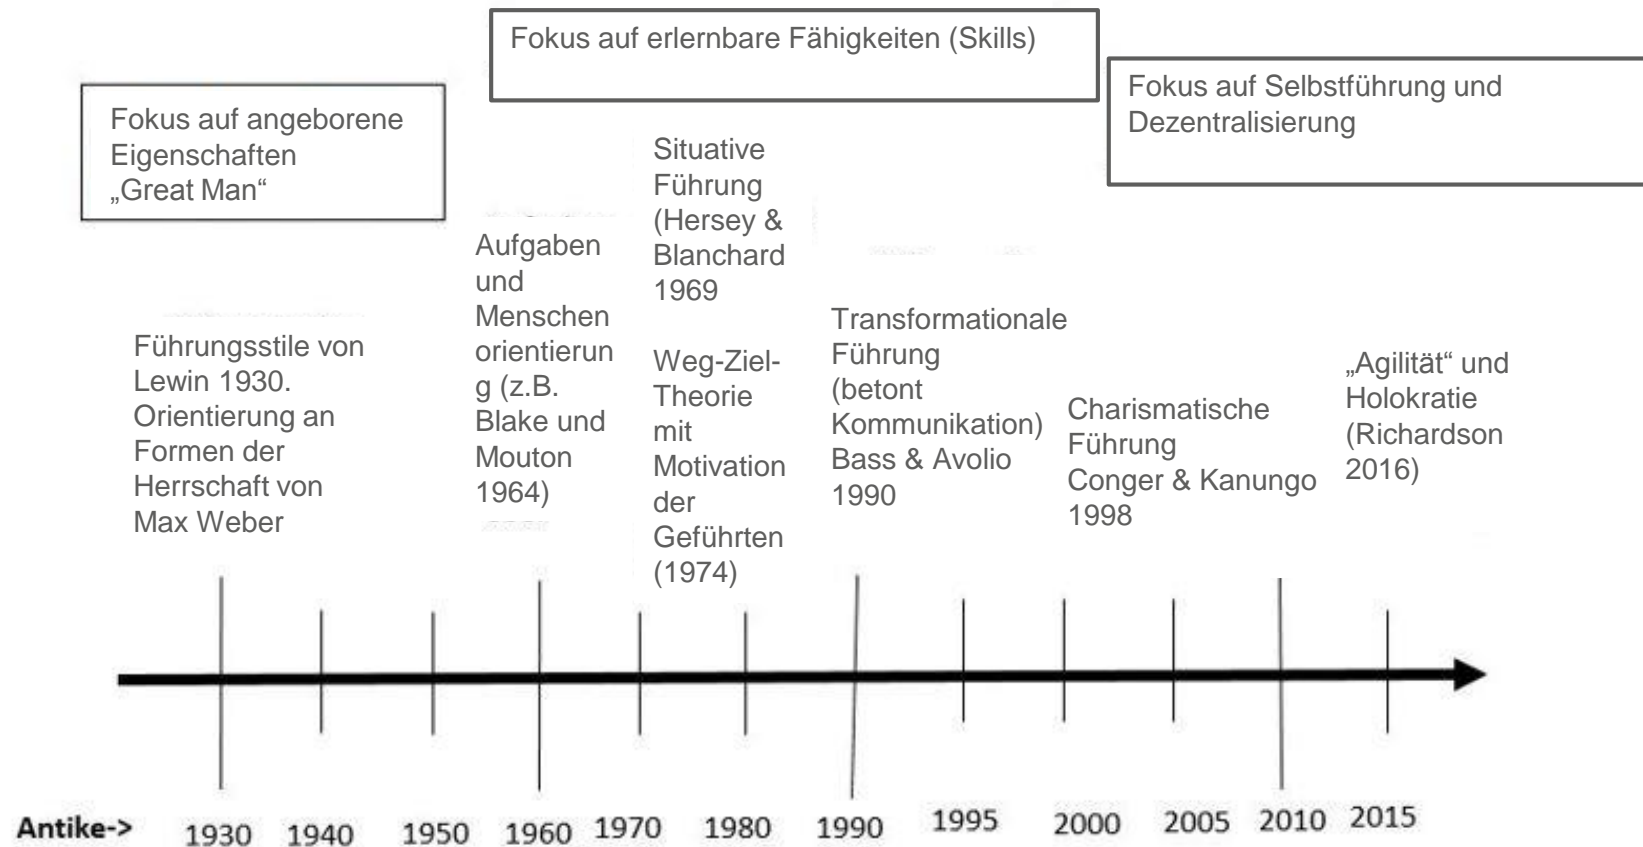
Fokus auf erlernbare Fähigkeiten (Skills)

Fokus auf angeborene Eigenschaften „Great Man“

Fokus auf Selbstführung und Dezentralisierung

Führungsstile von Lewin 1930. Orientierung an Formen der Herrschaft von Max Weber

Aufgaben und Menschen orientierung (z.B. Blake und Mouton 1964)

Situative Führung (Hersey & Blanchard 1969

Weg-Ziel-Theorie mit Motivation der Geführten (1974)

Transformationale Führung (betont Kommunikation) Bass & Avolio 1990

Charismatische Führung Conger & Kanungo 1998

„Agilität“ und Holokratie (Richardson 2016)

Antike-> 1930 1940 1950 1960 1970 1980 1990 1995 2000 2005 2010 2015